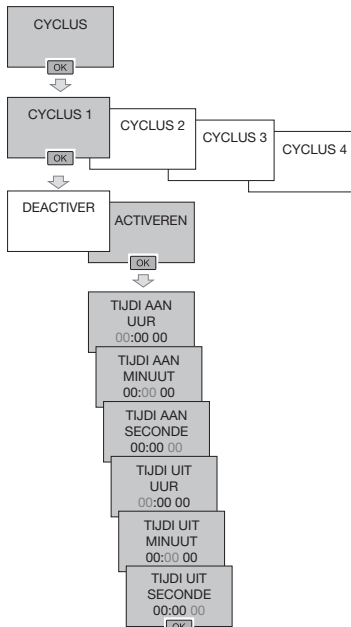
CYCLUS

OK

CYCLUS 1

CYCLUS 2

CYCLUS 3

CYCLUS 4

OK

DEACTIVER

ACTIVEREN

OK

TIJDI AAN
UUR
00:00 00

TIJDI AAN
MINUUT
00:00 00

TIJDI AAN
SECONDE
00:00 00

TIJDI UIT
UUR
00:00 00

TIJDI UIT
MINUUT
00:00 00

TIJDI UIT
SECONDE
00:00 00

OK